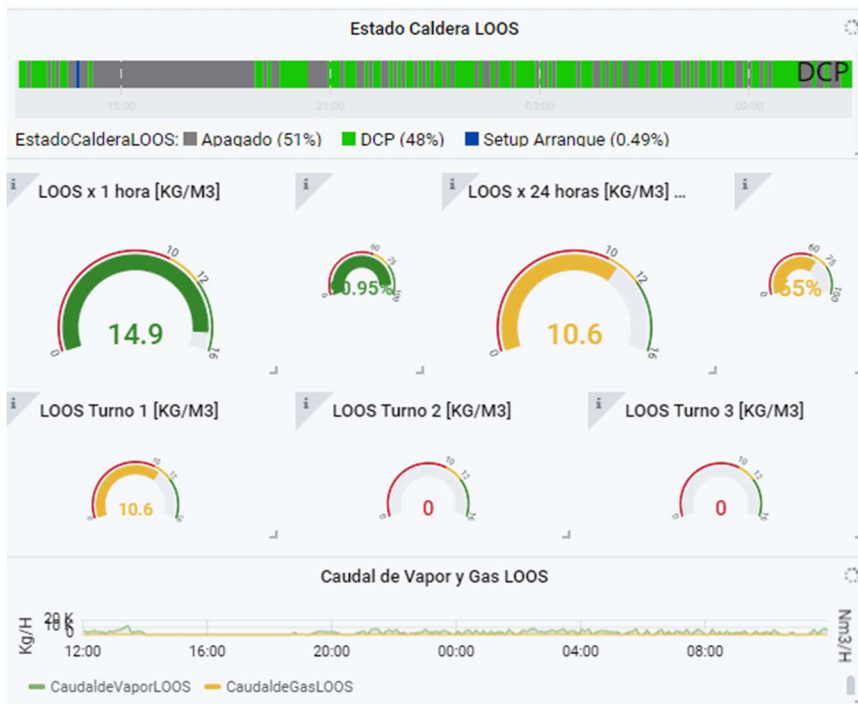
Estado Caldera LOOS

DCP

15:00 21:00 03:00 09:00

EstadoCalderaLOOS: Apagado (51%) DCP (48%) Setup Arranque (0.49%)

LOOS x 1 hora [KG/M3]

0 10 12 16

14.9

60 75 0 100

0.95%

LOOS x 24 horas [KG/M3] ...

0 10 12 16

10.6

60 75 0 100

65%

LOOS Turno 1 [KG/M3]

0 10 12 16

10.6

LOOS Turno 2 [KG/M3]

0 10 12 16

0

LOOS Turno 3 [KG/M3]

0 10 12 16

0

Caudal de Vapor y Gas LOOS

Kg/H 20 K 10 K 0

Nm3/H

12:00 16:00 20:00 00:00 04:00 08:00

CaudaldeVaporLOOS CaudaldeGasLOOS